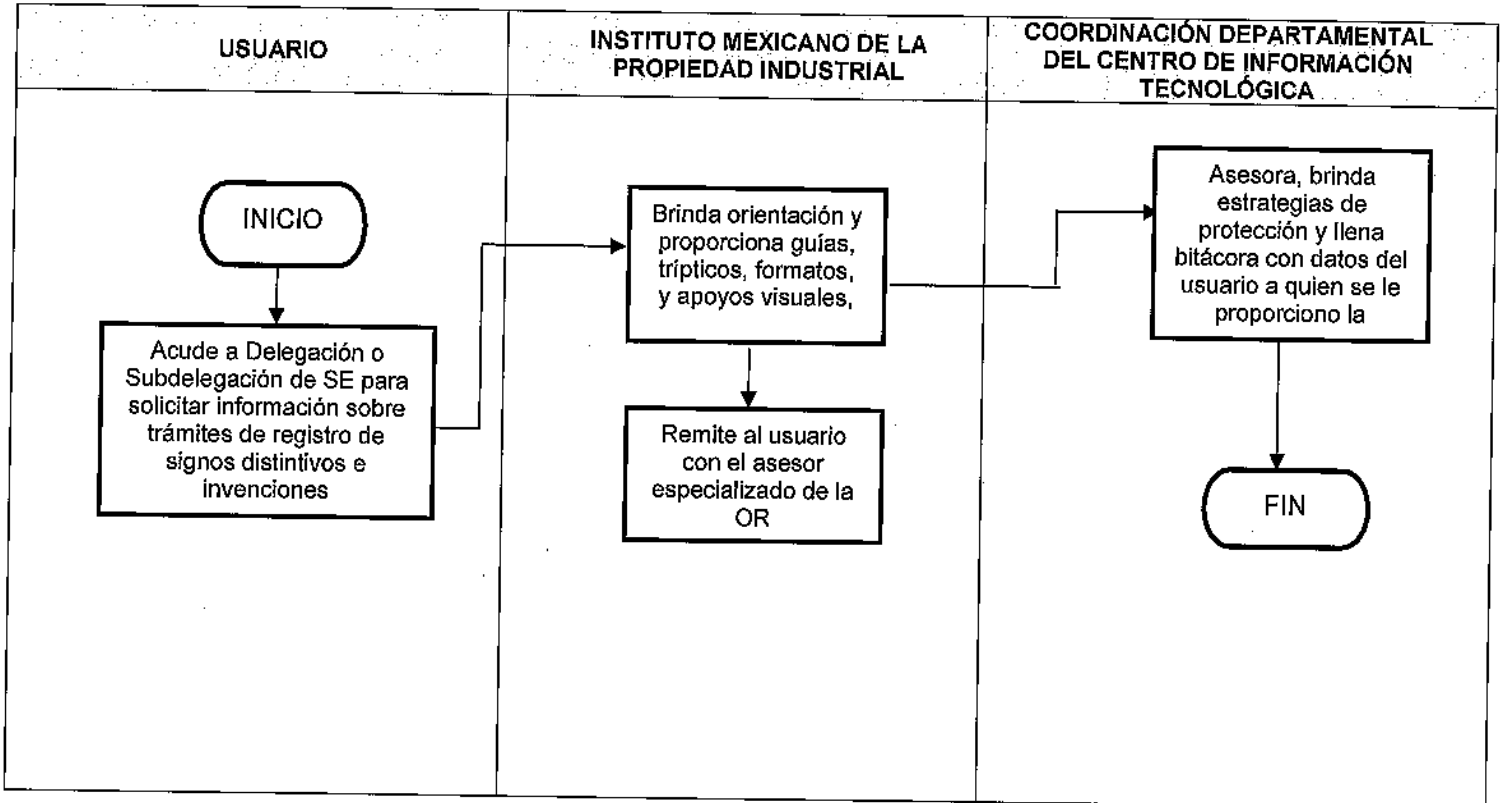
USUARIO

INSTITUTO MEXICANO DE LA PROPIEDAD INDUSTRIAL

COORDINACIÓN DEPARTAMENTAL DEL CENTRO DE INFORMACIÓN TECNOLÓGICA

INICIO

Acude a Delegación o Subdelegación de SE para solicitar información sobre trámites de registro de signos distintivos e invenciones

Brinda orientación y proporciona guías, trípticos, formatos, y apoyos visuales,

Remite al usuario con el asesor especializado de la OR

Asesora, brinda estrategias de protección y llena bitácora con datos del usuario a quien se le proporciono la

FIN